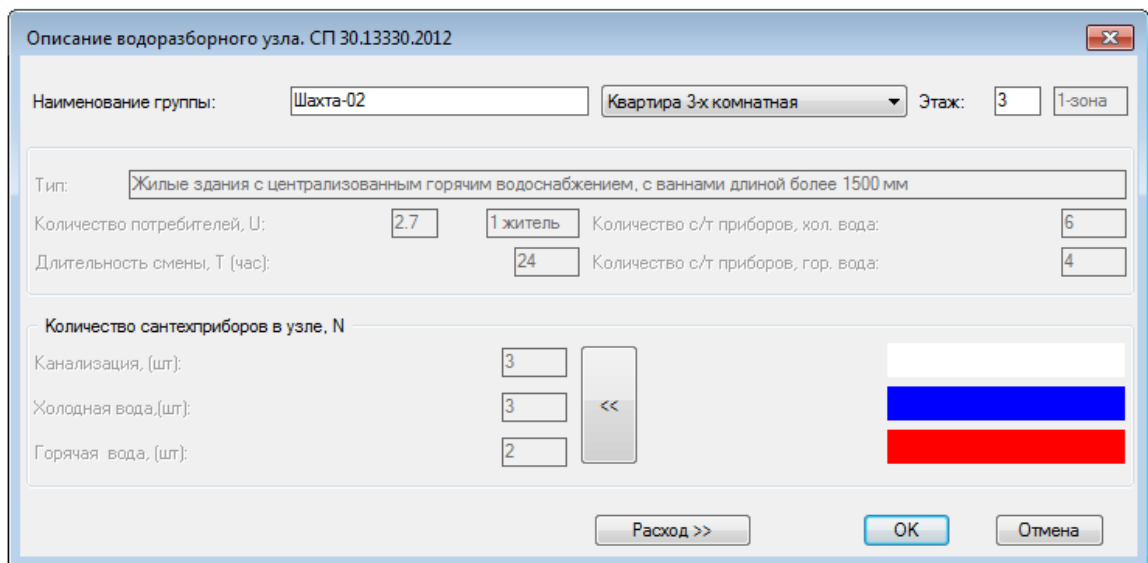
Описание водоразборного узла. СП 30.13330.2012

Наименование группы: Шахта-02 Квартира 3-х комнатная Этаж: 3 1-зона

Тип: Жилые здания с централизованным горячим водоснабжением, с ваннами длиной более 1500 мм

Количество потребителей, U: 2.7 1 житель Количество с/т приборов, хол. вода: 6

Длительность смены, T (час): 24 Количество с/т приборов, гор. вода: 4

Количество сантехприборов в узле, N

Канализация, (шт): 3

Холодная вода,(шт): 3 <<

Горячая вода, (шт): 2

Расход >> OK Отмена